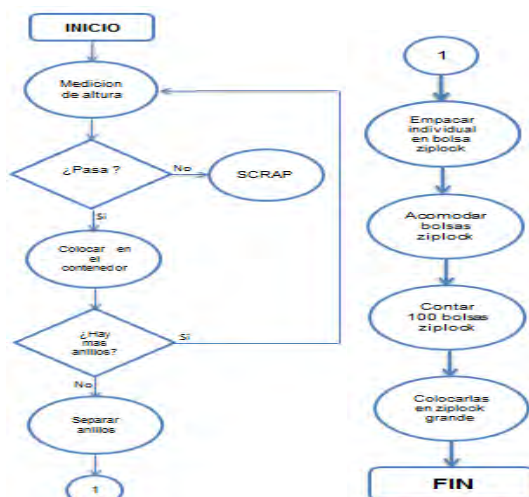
INICIO

Medicion de altura

¿Pasa ?

No

SCRAP

Si

Colocar en el contenedor

¿Hay mas anillos?

Si

No

Separar anillos

1

1

Empacar individual en bolsa ziplock

Acomodar bolsas ziplock

Contar 100 bolsas ziplock

Colocarlas en ziplock grande

FIN